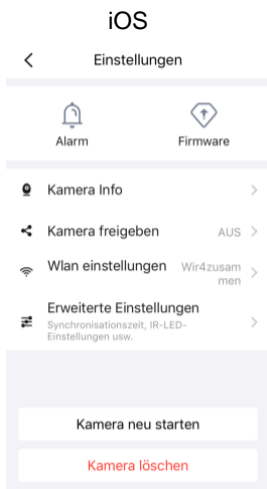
iOS

<

Einstellungen

Alarm

Firmware

Kamera Info

>

Kamera freigeben

AUS >

Wlan einstellungen

Wir4zusammen >

Erweiterte Einstellungen

Synchronisationszeit, IR-LED-Einstellungen usw.

>

Kamera neu starten

Kamera löschen